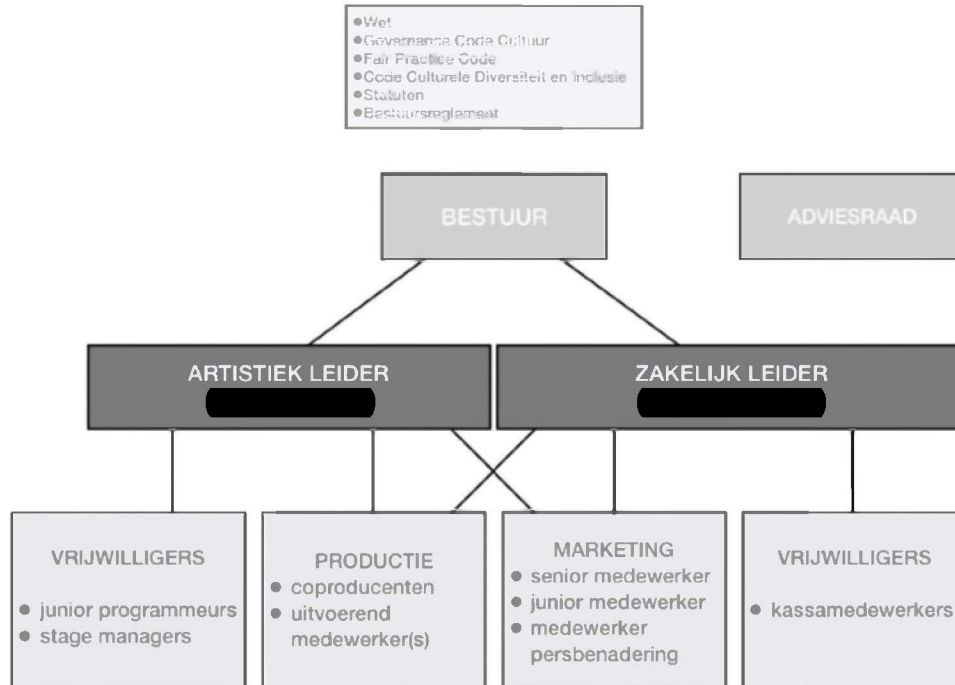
● Wet
● Governance Code Cultuur
● Fair Practice Code
● Code Culturele Diversiteit en Inclusie
● Statuten
● Bestuursreglement

BESTUUR

ADVIESRAAD

ARTISTIEK LEIDER

ZAKELIJK LEIDER

VRIJWILLIGERS
● junior programmeurs
● stage managers

PRODUCTIE
● coproducenten
● uitvoerend medewerker(s)

MARKETING
● senior medewerker
● junior medewerker
● medewerker persbenadering

VRIJWILLIGERS
● kassamedewerkers